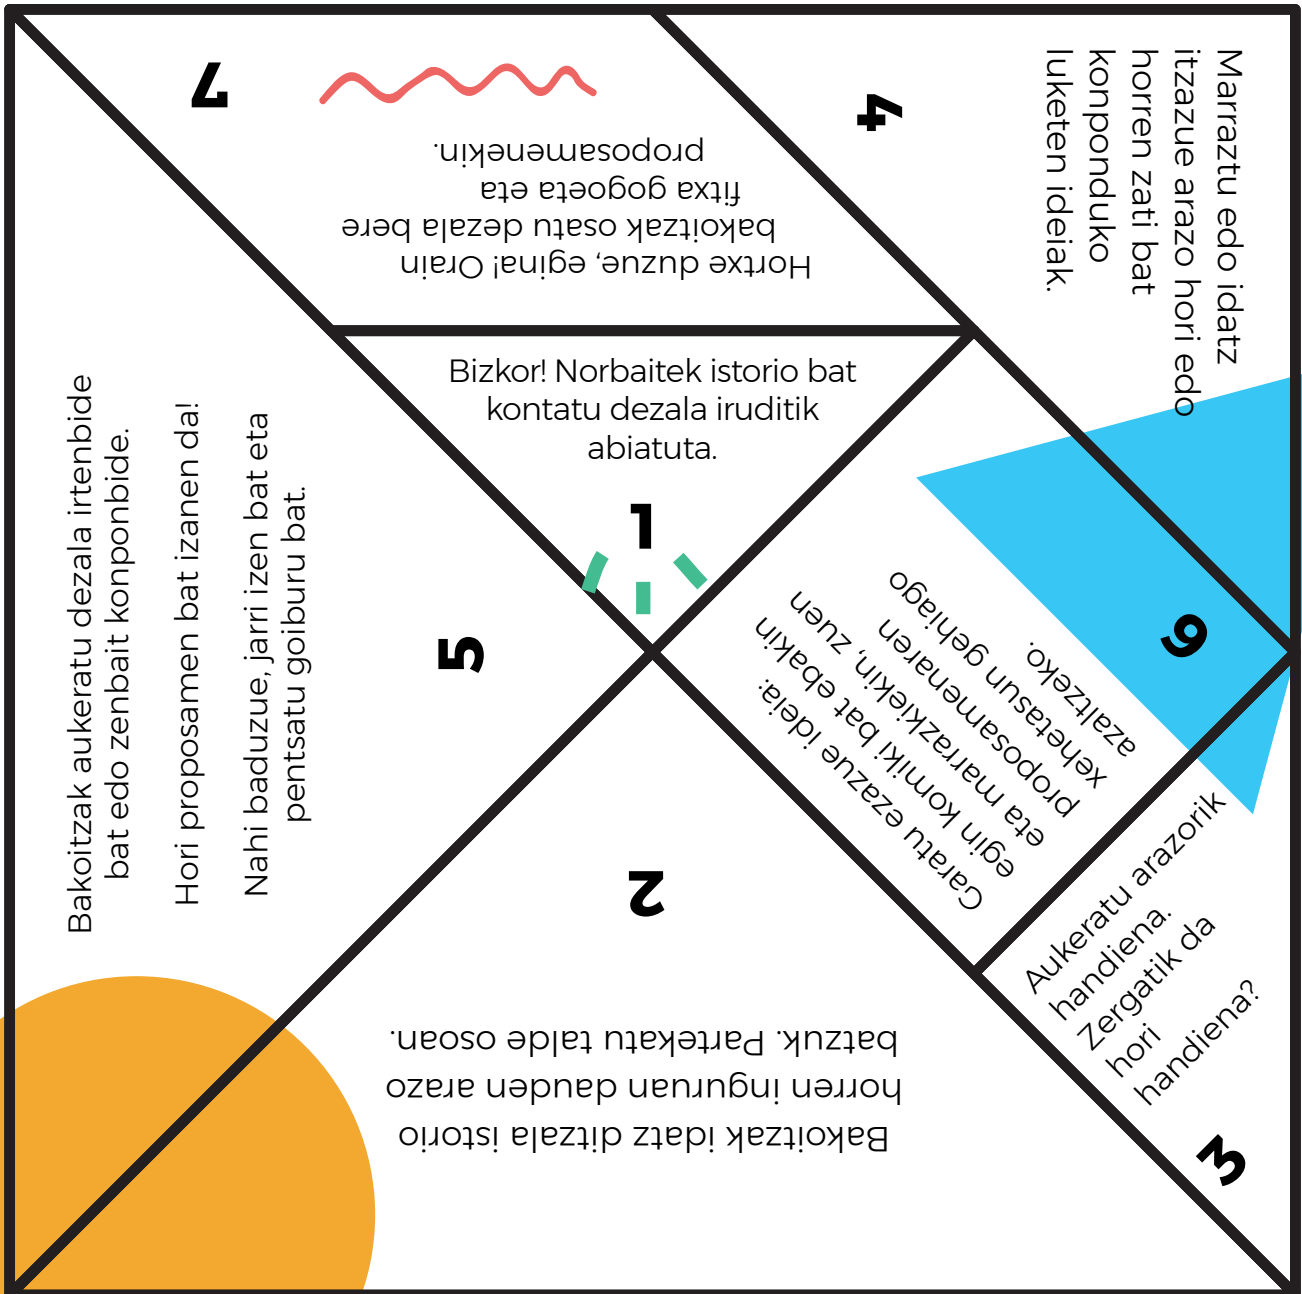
1

Bizkor! Norbaitek istorio bat kontatu dezala iruditik abiatuta.

2

Bakoitzak idatz ditzala istorio horren inguruan dauden arazo batzuk. Partekatu talde osoan.

3

Aukeratu arazorik handiena. Zergatik da hori handiena?

4

Marraztu edo idatz itzazue arazo hori edo horren zati bat konponduko luketen ideiak.

5

Bakoitzak aukeratu dezala irtenbide bat edo zenbait konponbide.

Hori proposamen bat izanen da!

Nahi baduzue, jarri izen bat eta pentsatu goiburu bat.

6

Garatu ezazue ideia: egin komiki bat ebakin eta marrazkiekin, zuen proposamenaren xehetasun gehiago azaltzeko.

7

Hortxe duzue, egina! Orain bakoitzak osatu dezala bere fitxa gogoeta eta proposamenekin.